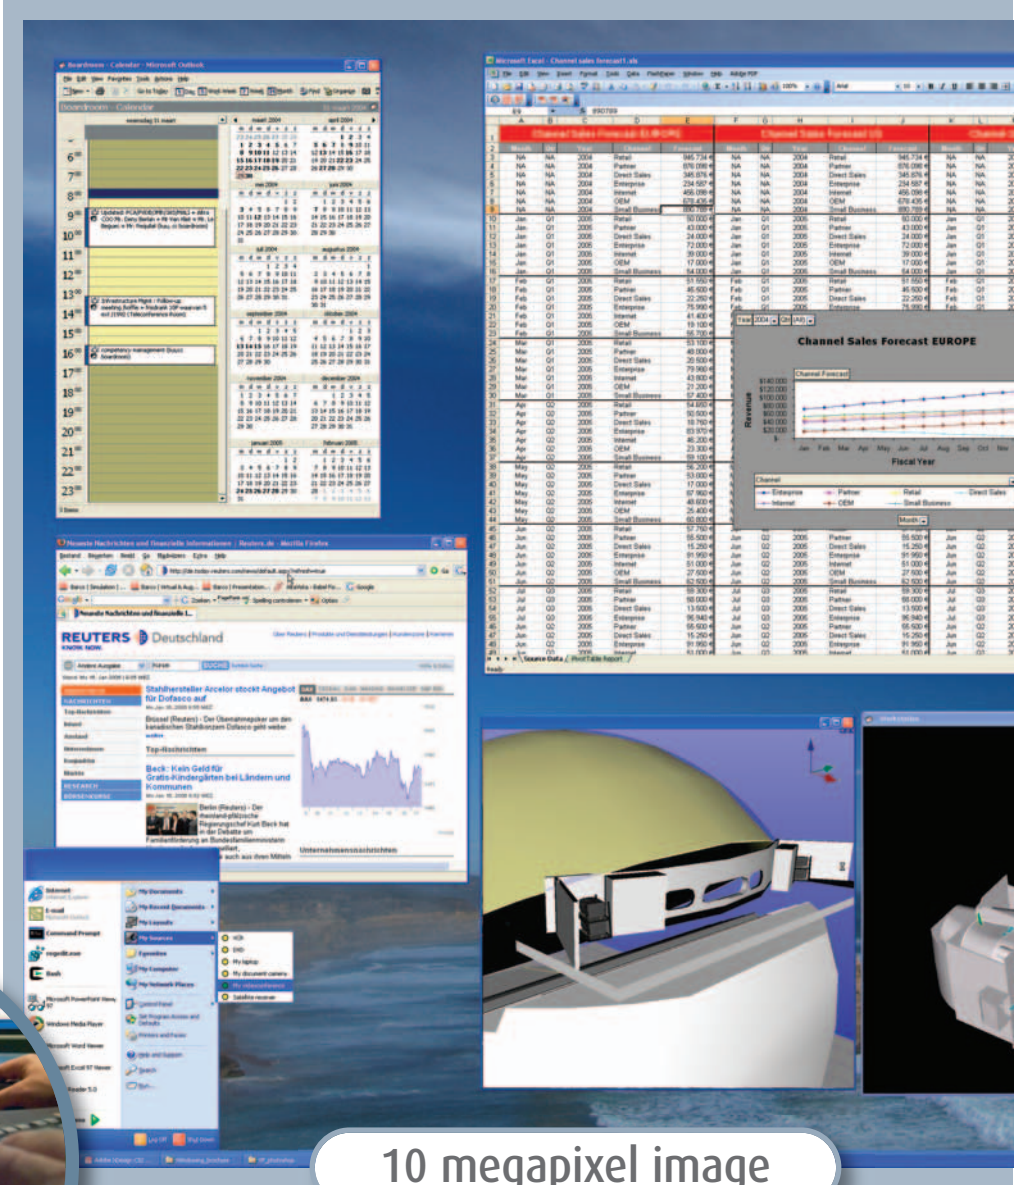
Boardroom - Calendar - Microsoft Outlook

Microsoft Excel - Channel sales forecast1.xls

Channel Sales Forecast EUROPE

Channel Sales Forecast US

Channel Sales Forecast EUROPE

Revenue

Fiscal Year

Entreprise

Partner

Retail

Direct Sales

Internet

OEM

Small Business

REUTERS Deutschland

Stahlhersteller Arcelor stockt Angebot für Dofasco auf

Top-Nachrichten

Beck: Kein Geld für Gratis-Kindergärten bei Ländern und Kommunen

Unternehmensnachrichten

Internet

E-mail

Command Prompt

My Documents

My Recent Documents

My Computer

My Network Places

Control Panel

Help and Support

Search

Run...

Log Off

Shut Down

10 megapixel image